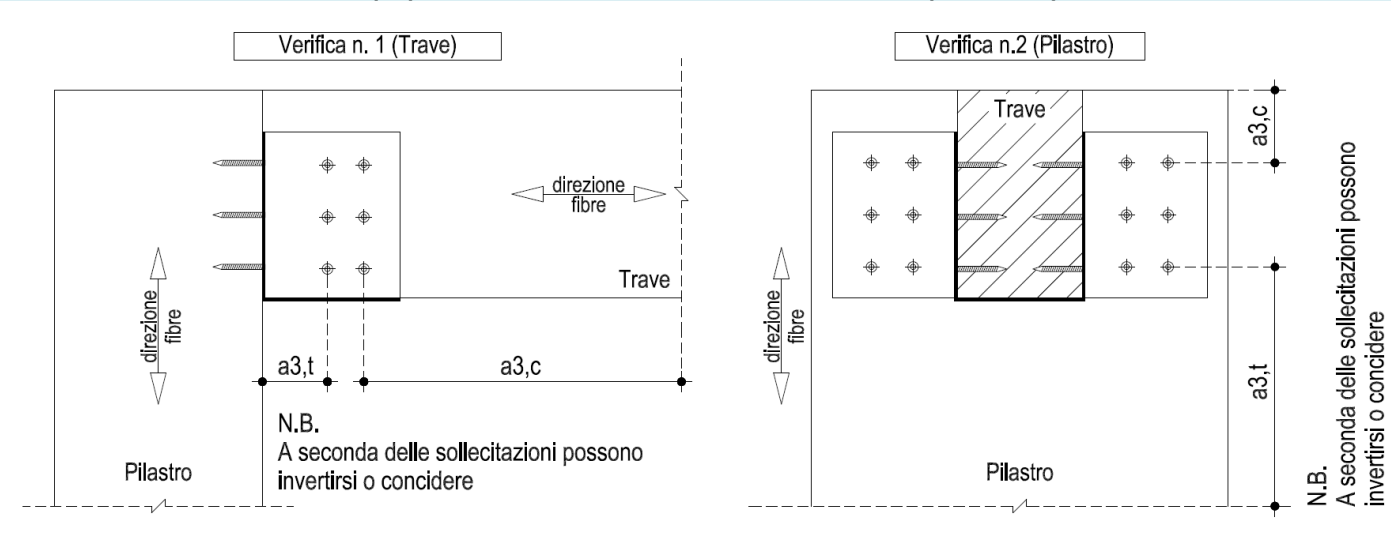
Verifica n. 1 (Trave)

direzione fibre

Trave

direzione fibre

a3,t

a3,c

N.B.
A seconda delle sollecitazioni possono invertirsi o concidere

Pilastro

Verifica n.2 (Pilastro)

Trave

a3,c

direzione fibre

a3,t

Pilastro

N.B.
A seconda delle sollecitazioni possono invertirsi o concidere